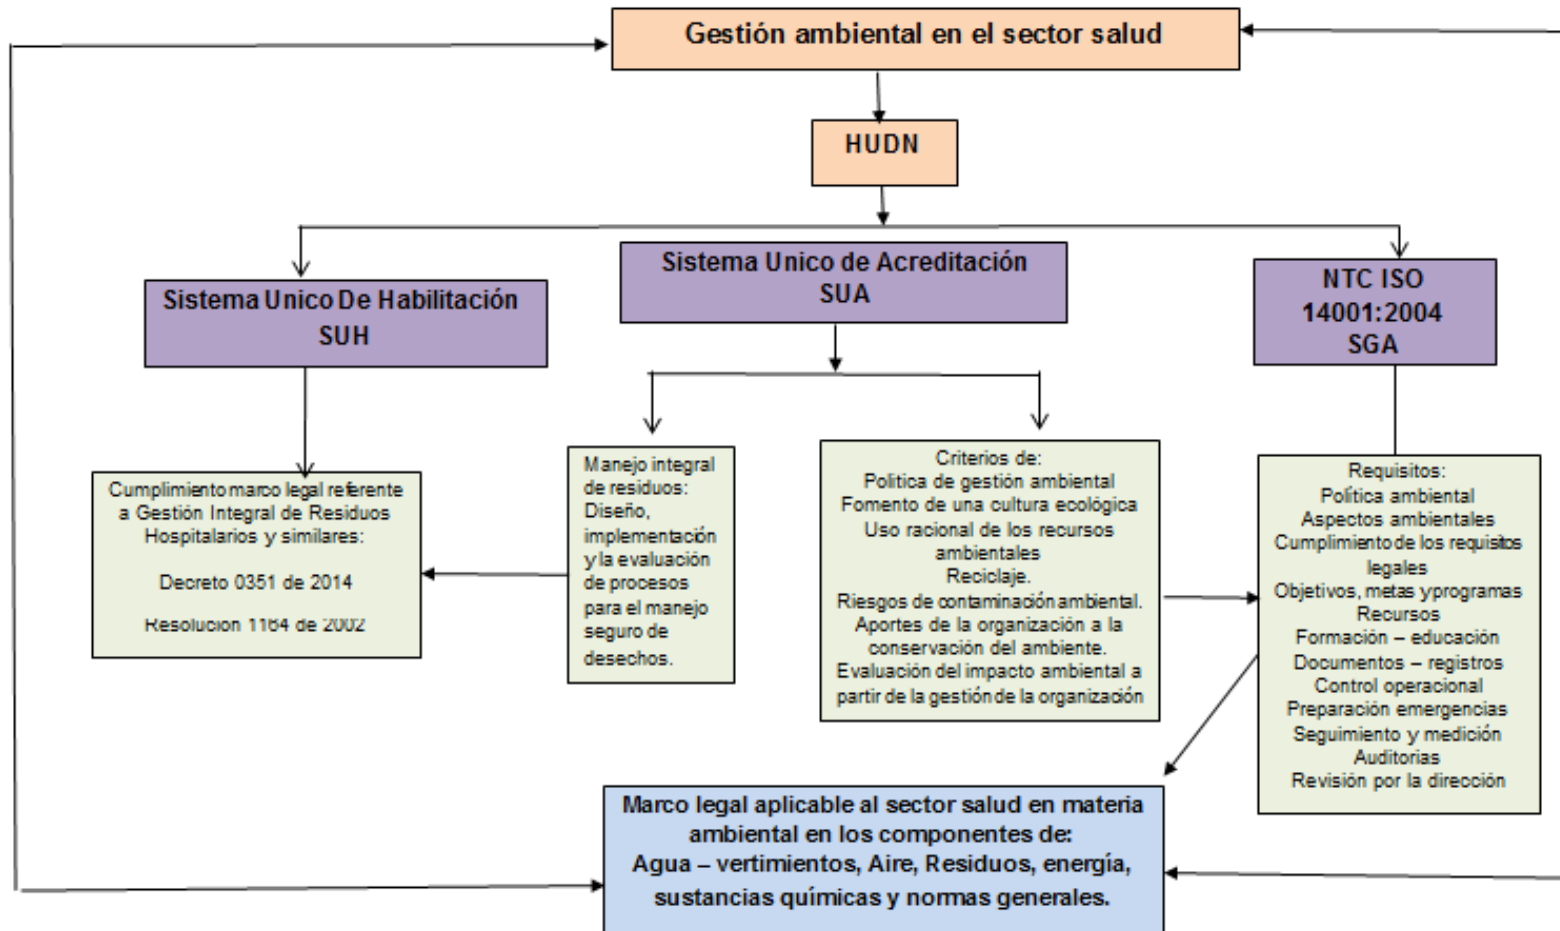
Gestión ambiental en el sector salud

HUDN

Sistema Unico De Habilitación
SUH

Sistema Unico de Acreditación
SUA

NTC ISO
14001:2004
SGA

Cumplimiento marco legal referente a Gestión Integral de Residuos Hospitalarios y similares:

Decreto 0351 de 2014

Resolucion 1164 de 2002

Manejo integral de residuos: Diseño, implementación y la evaluación de procesos para el manejo seguro de desechos.

Criterios de:
Politica de gestión ambiental
Fomento de una cultura ecológica
Uso racional de los recursos ambientales
Reciclaje.
Riesgos de contaminación ambiental.
Aportes de la organización a la conservación del ambiente.
Evaluación del impacto ambiental a partir de la gestión de la organización

Requisitos:
Política ambiental
Aspectos ambientales
Cumplimiento de los requisitos legales
Objetivos, metas yprogramas
Recursos
Formación – educación
Documentos – registros
Control operacional
Preparación emergencias
Seguimiento y medición
Auditorias
Revisión por la dirección

Marco legal aplicable al sector salud en materia ambiental en los componentes de:
Agua – vertimientos, Aire, Residuos, energía, sustancias químicas y normas generales.